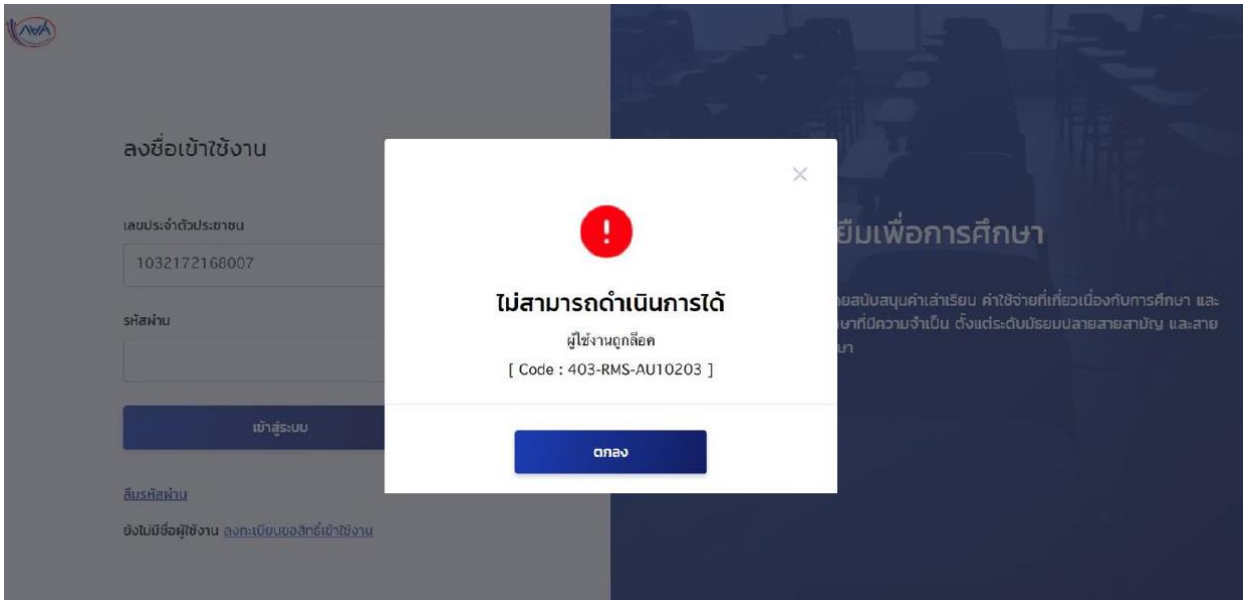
ลงชื่อเข้าใช้งาน

เลขประจำตัวประชาชน

1032172168007

รหัสผ่าน

เข้าสู่ระบบ

ลืมรหัสผ่าน

ยังไม่มีชื่อผู้ใช้งาน ลงทะเบียนขอสิทธิ์เข้าใช้งาน

ยืมเพื่อการศึกษา

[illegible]ยสนับสนุนค่าเล่าเรียน ค่าใช้จ่ายที่เกี่ยวเนื่องกับการศึกษา และ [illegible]ษาที่มีความจำเป็น ตั้งแต่ระดับมัธยมปลายสายสามัญ และสาย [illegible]ษา

×

!

ไม่สามารถดำเนินการได้

ผู้ใช้งานถูกล็อค

[ Code : 403-RMS-AU10203 ]

ตกลง